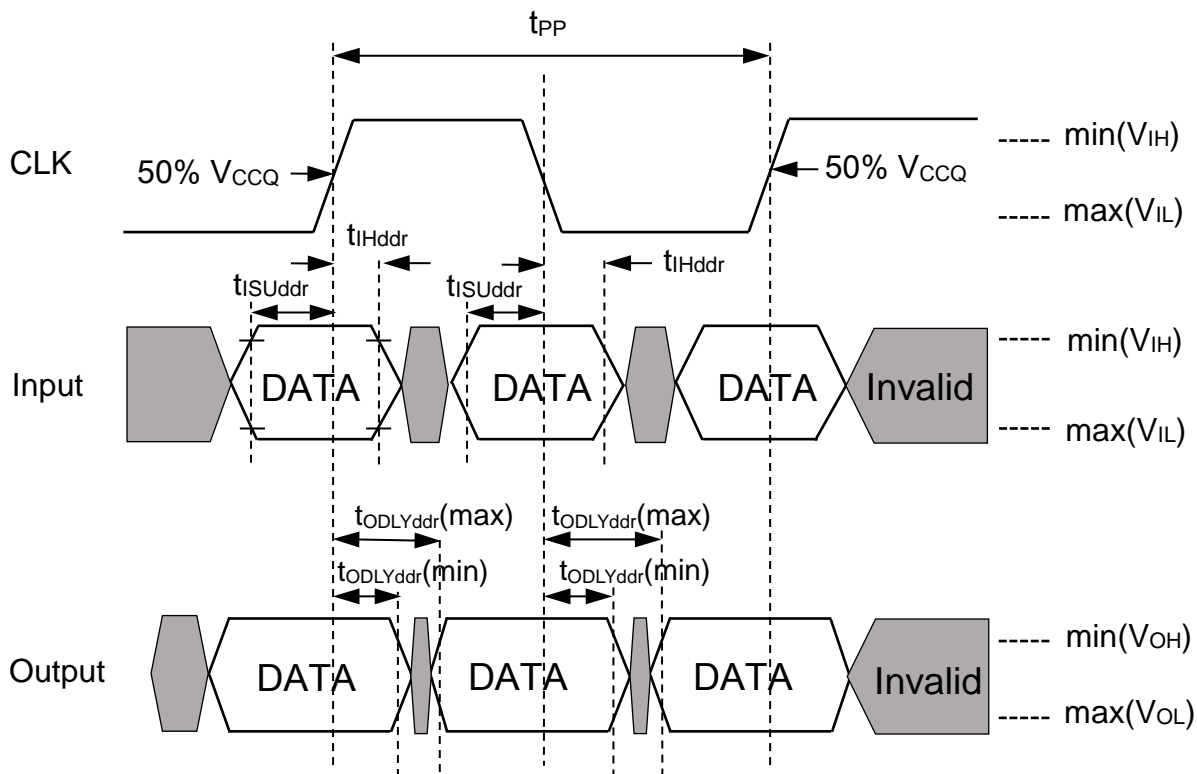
$t_{PP}$

CLK

50% $V_{CCQ}$

50% $V_{CCQ}$

----- min($V_{IH}$)

----- max($V_{IL}$)

$t_{IHddr}$

$t_{IHddr}$

$t_{ISUddr}$

$t_{ISUddr}$

Input

DATA

DATA

DATA

Invalid

----- min($V_{IH}$)

----- max($V_{IL}$)

$t_{ODLYddr}$(max)

$t_{ODLYddr}$(max)

$t_{ODLYddr}$(min)

$t_{ODLYddr}$(min)

Output

DATA

DATA

DATA

Invalid

----- min($V_{OH}$)

----- max($V_{OL}$)